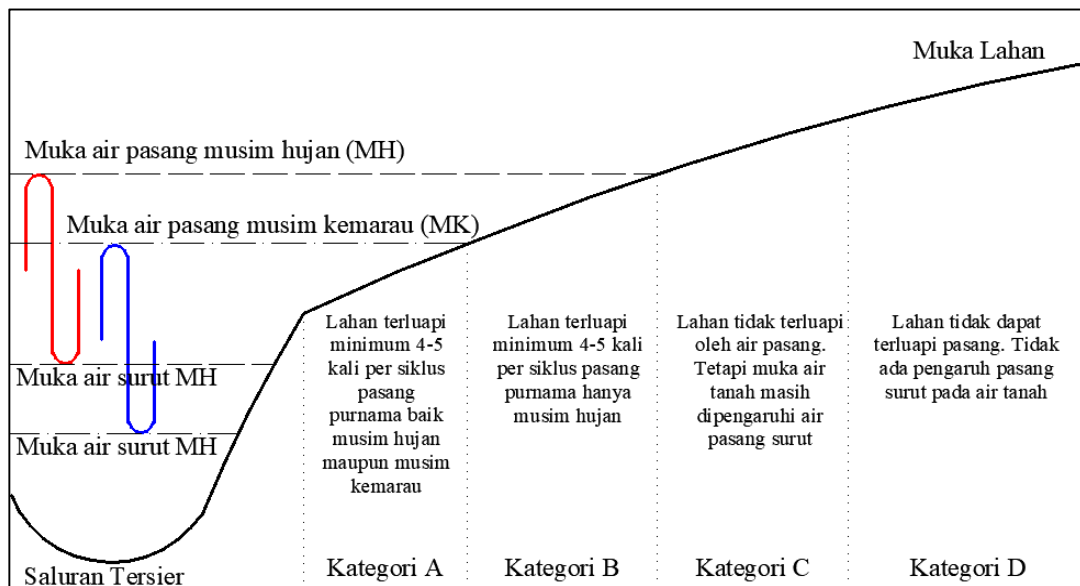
Muka Lahan

Muka air pasang musim hujan (MH)

Muka air pasang musim kemarau (MK)

Muka air surut MH

Muka air surut MH

Saluran Tersier

Lahan terluapi minimum 4-5 kali per siklus pasang purnama baik musim hujan maupun musim kemarau

Lahan terluapi minimum 4-5 kali per siklus pasang purnama hanya musim hujan

Lahan tidak terluapi oleh air pasang. Tetapi muka air tanah masih dipengaruhi air pasang surut

Lahan tidak dapat terluapi pasang. Tidak ada pengaruh pasang surut pada air tanah

Kategori A

Kategori B

Kategori C

Kategori D